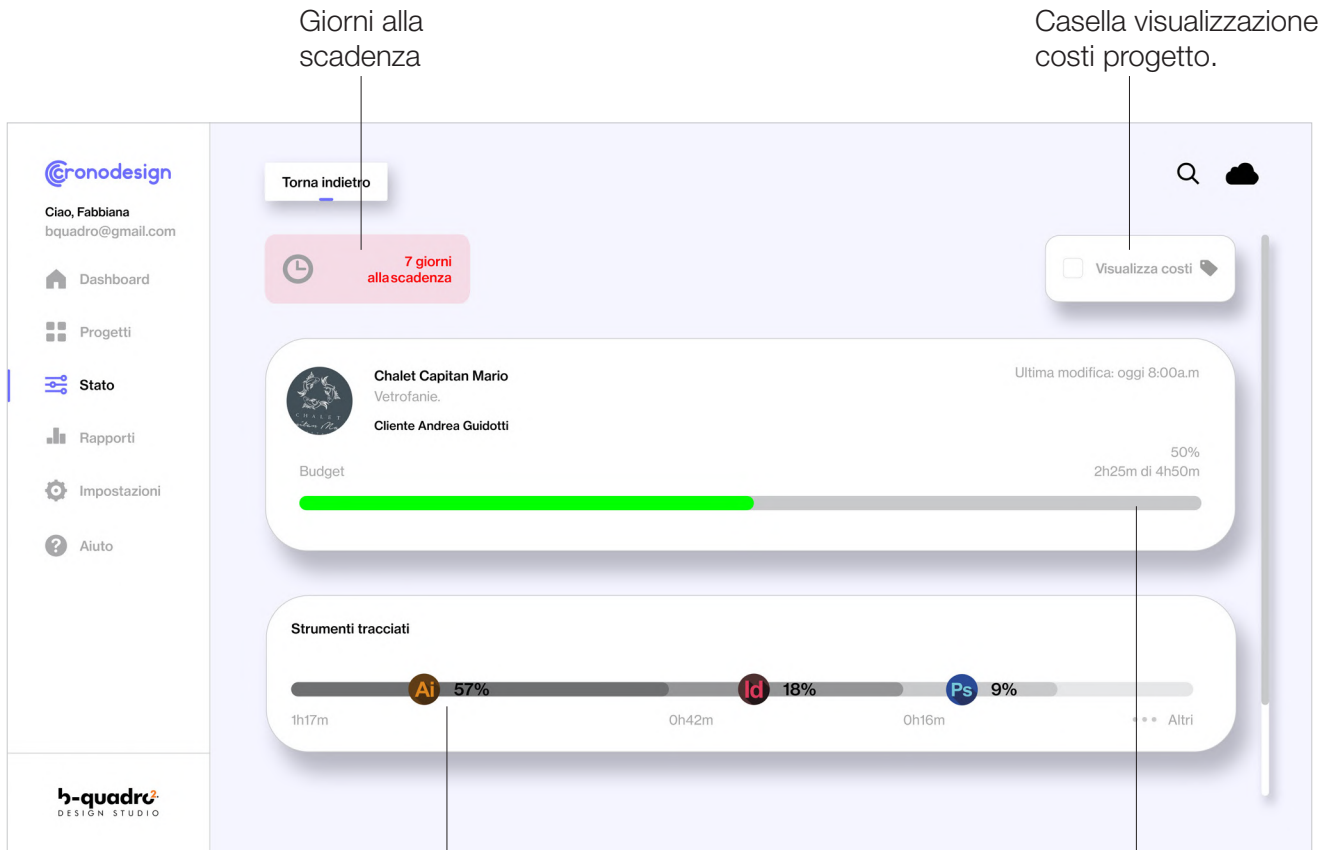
Giorni alla scadenza

Casella visualizzazione costi progetto.

cronodesign

Ciao, Fabbiana
bquadro@gmail.com

Dashboard
Progetti
Stato
Rapporti
Impostazioni
Aiuto

b-quadro
DESIGN STUDIO

Torna indietro

7 giorni alla scadenza

Visualizza costi

Chalet Capitan Mario
Vetrofanie.
Cliente Andrea Guidotti

Ultima modifica: oggi 8:00a.m

Budget

50%
2h25m di 4h50m

Strumenti tracciati

Ai 57%
Id 18%
Ps 9%

1h17m
0h42m
0h16m
••• Altri